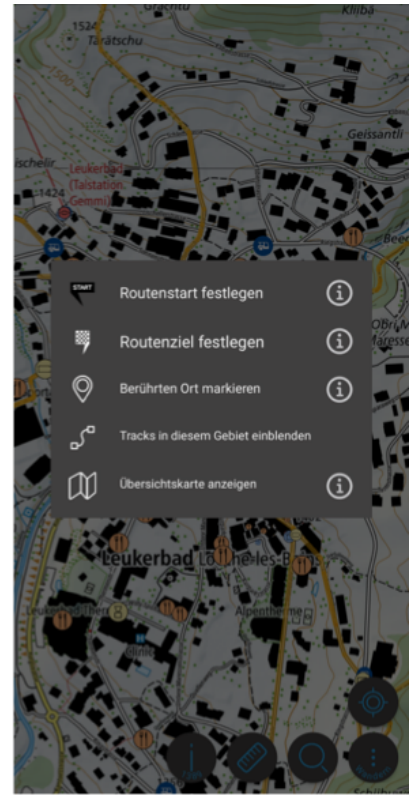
Gratchu
Kliba
Tarätschu
Geissantli
ischeiir
Leukerbad (Talstation Gemmi)
1424
Beer
START
Routenstart festlegen
Routenziel festlegen
Berührten Ort markieren
Tracks in diesem Gebiet einblenden
Übersichtskarte anzeigen
Obri M
Maresse
Leukerbad Loèche-les-Bains
Leukerbad Therme
Alpentherme